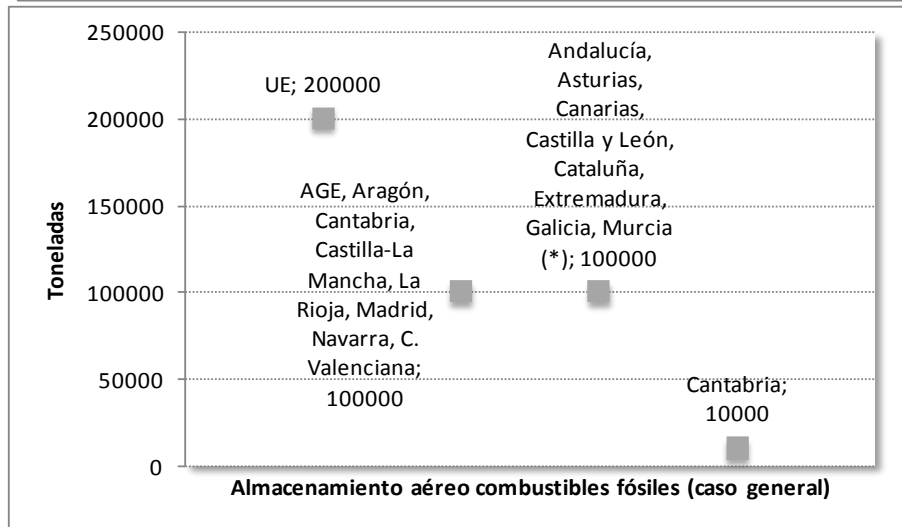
250000
200000
150000
100000
50000
0

Toneladas

UE; 200000

AGE, Aragón, Cantabria, Castilla-La Mancha, La Rioja, Madrid, Navarra, C. Valenciana; 100000

Andalucía, Asturias, Canarias, Castilla y León, Cataluña, Extremadura, Galicia, Murcia (*); 100000

Cantabria; 10000

Almacenamiento aéreo combustibles fósiles (caso general)